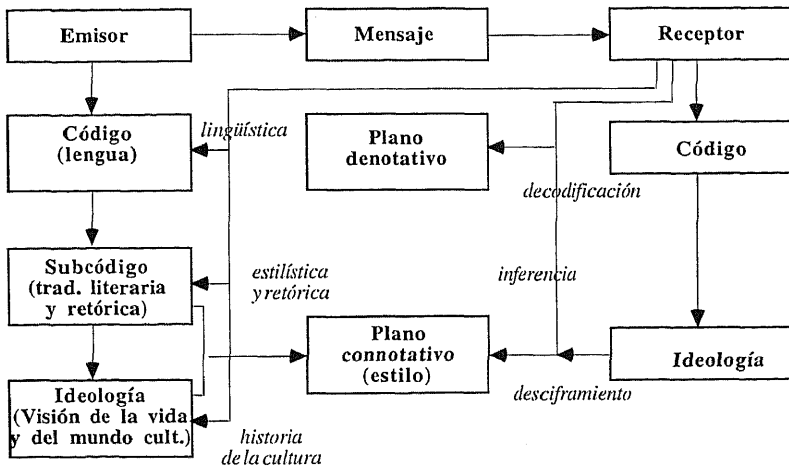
Emisor

Mensaje

Receptor

Código
(lengua)

lingüística

Plano
denotativo

Código

decodificación

Subcódigo
(trad. literaria
y retórica)

estilística
y retórica

inferencia

Plano
connotativo
(estilo)

Ideología

Ideología
(Visión de la vida
y del mundo cult.)

desciframiento

historia
de la cultura